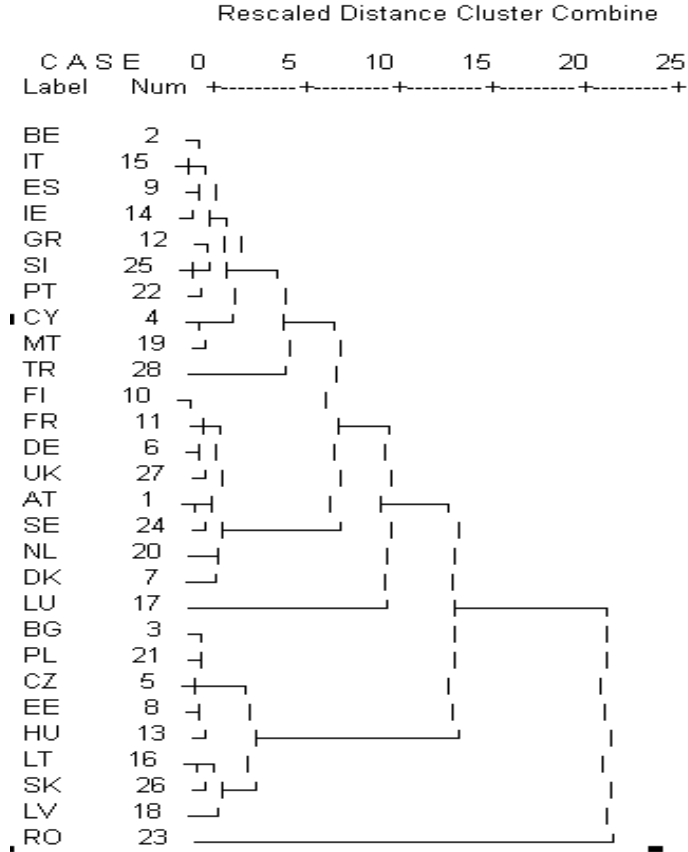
Rescaled Distance Cluster Combine

| CASE Label | Num | 0 | 5 | 10 | 15 | 20 | 25 |
|---|---|---|---|---|---|---|---|
| BE | 2 | | | | | | |
| IT | 15 | | | | | | |
| ES | 9 | | | | | | |
| IE | 14 | | | | | | |
| GR | 12 | | | | | | |
| SI | 25 | | | | | | |
| PT | 22 | | | | | | |
| CY | 4 | | | | | | |
| MT | 19 | | | | | | |
| TR | 28 | | | | | | |
| FI | 10 | | | | | | |
| FR | 11 | | | | | | |
| DE | 6 | | | | | | |
| UK | 27 | | | | | | |
| AT | 1 | | | | | | |
| SE | 24 | | | | | | |
| NL | 20 | | | | | | |
| DK | 7 | | | | | | |
| LU | 17 | | | | | | |
| BG | 3 | | | | | | |
| PL | 21 | | | | | | |
| CZ | 5 | | | | | | |
| EE | 8 | | | | | | |
| HU | 13 | | | | | | |
| LT | 16 | | | | | | |
| SK | 26 | | | | | | |
| LV | 18 | | | | | | |
| RO | 23 | | | | | | |